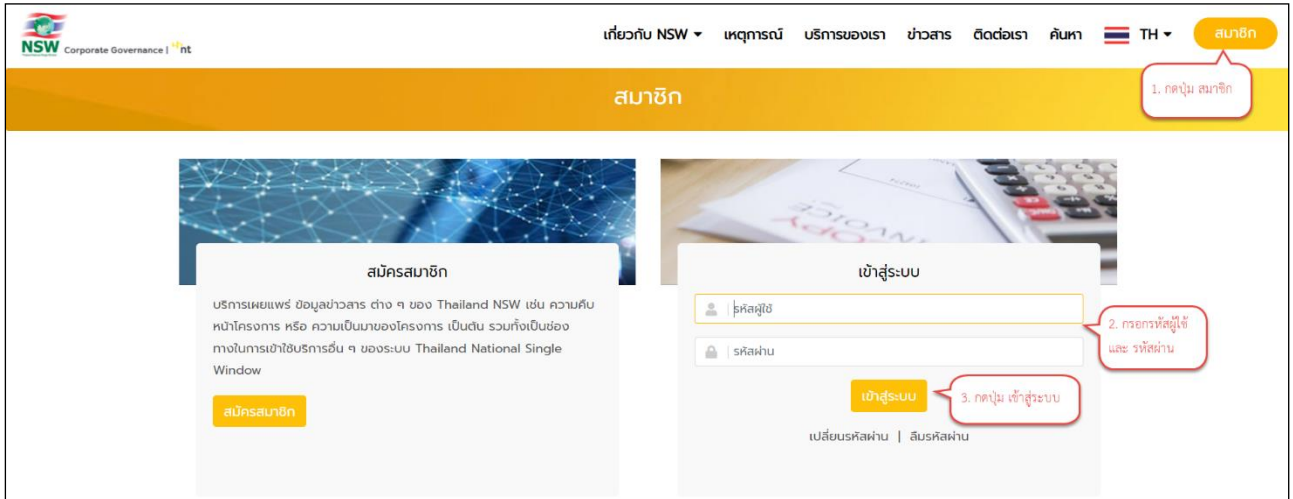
NSW Corporate Governance | nt

เกี่ยวกับ NSW ▾ เหตุการณ์ บริการของเรา ข่าวสาร ติดต่อเรา ค้นหา TH ▾ สมาชิก

สมาชิก

1. กดปุ่ม สมาชิก

สมัครสมาชิก

บริการเผยแพร่ ข้อมูลข่าวสาร ต่าง ๆ ของ Thailand NSW เช่น ความคืบหน้าโครงการ หรือ ความเป็นมาของโครงการ เป็นต้น รวมทั้งเป็นช่องทางในการเข้าใช้บริการอื่น ๆ ของระบบ Thailand National Single Window

สมัครสมาชิก

INVOICE

เข้าสู่ระบบ

รหัสผู้ใช้

2. กรอกรหัสผู้ใช้ และ รหัสผ่าน

รหัสผ่าน

เข้าสู่ระบบ

3. กดปุ่ม เข้าสู่ระบบ

เปลี่ยนรหัสผ่าน | ลืมรหัสผ่าน